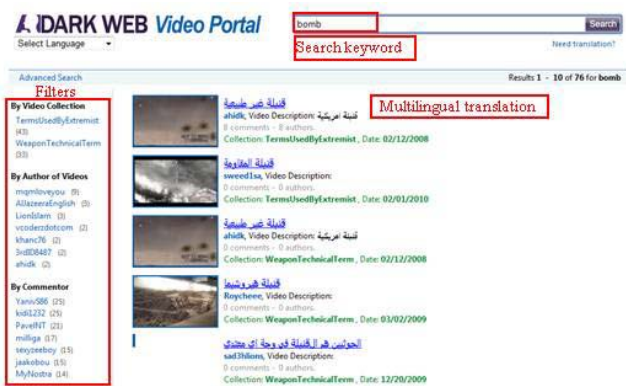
DARK WEB Video Portal

Select Language

bomb

Search

Search keyword

Need translation?

Advanced Search

Results 1 - 10 of 76 for bomb

Filters

By Video Collection

TermsUsedByExtremist (43)

WeaponTechnicalTerm (33)

By Author of Videos

mqmloveyou (9)

AllazeeraEnglish (3)

LionIslam (3)

vcoderzdotcom (2)

khanc76 (2)

3rd08487 (2)

ahidk (2)

By Commentor

Yaniv588 (25)

kidi1232 (25)

PavelNT (21)

milliga (17)

sexyzeeboy (15)

jaakobou (15)

MyNostra (14)

Multilingual translation

قنبلة غير طبيعية

ahidk, Video Description: قنبلة امريكية

0 comments - 0 authors.

Collection: TermsUsedByExtremist, Date: 02/12/2008

قنبلة المقاومة

sweed1sa, Video Description:

0 comments - 0 authors.

Collection: TermsUsedByExtremist, Date: 02/01/2010

قنبلة غير طبيعية

ahidk, Video Description: قنبلة امريكية

0 comments - 0 authors.

Collection: WeaponTechnicalTerm, Date: 02/12/2008

قنبلة هيروشيما

Roycheee, Video Description:

0 comments - 0 authors.

Collection: WeaponTechnicalTerm, Date: 03/02/2009

الحوثيين هم القنبلة في وجه اي معتدي

sad3hlions, Video Description:

0 comments - 0 authors.

Collection: WeaponTechnicalTerm, Date: 12/20/2009